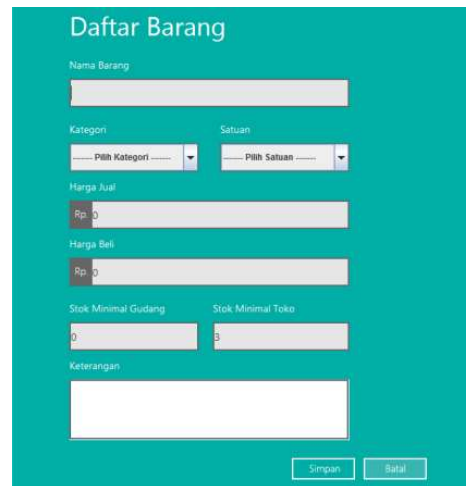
Daftar Barang

Nama Barang

Kategori

------ Pilih Kategori ------

Satuan

------ Pilih Satuan ------

Harga Jual

Rp 0

Harga Beli

Rp 0

Stok Minimal Gudang

0

Stok Minimal Toko

3

Keterangan

Simpan

Batal